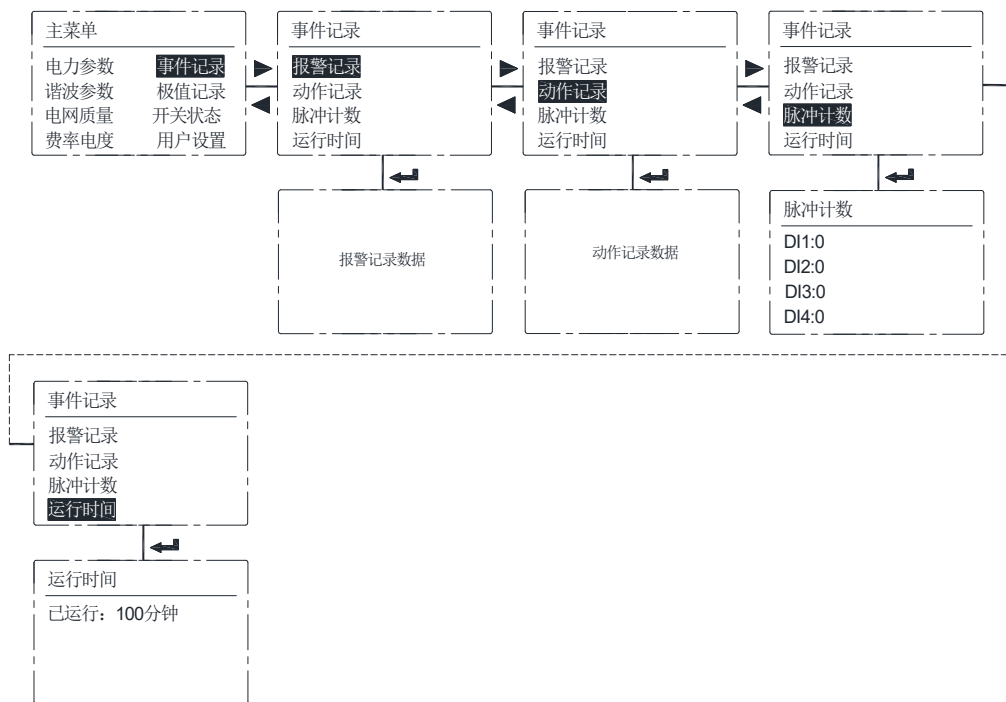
主菜单

电力参数 事件记录
谐波参数 极值记录
电网质量 开关状态
费率电度 用户设置

事件记录

报警记录
动作记录
脉冲计数
运行时间

报警记录数据

事件记录

报警记录
动作记录
脉冲计数
运行时间

动作记录数据

事件记录

报警记录
动作记录
脉冲计数
运行时间

脉冲计数

DI1:0
DI2:0
DI3:0
DI4:0

事件记录

报警记录
动作记录
脉冲计数
运行时间

运行时间

已运行：100分钟